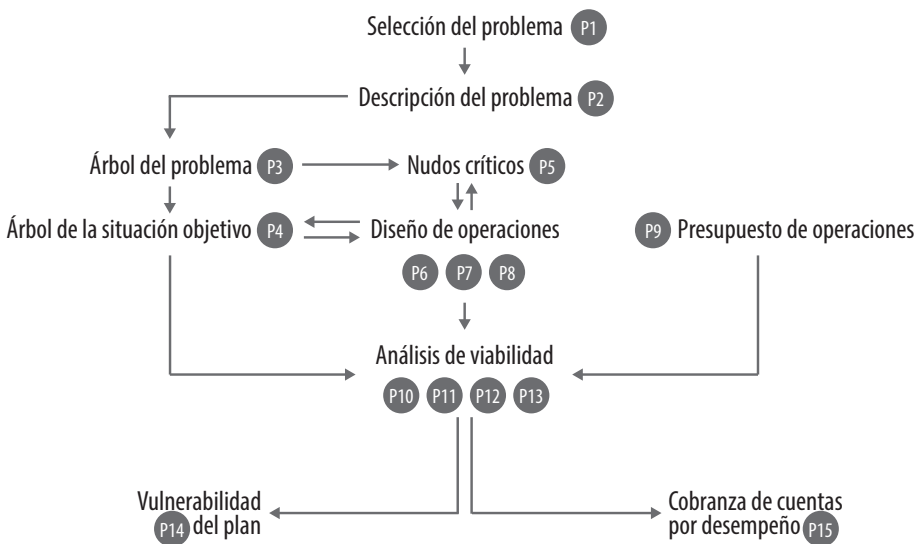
Selección del problema P1

Descripción del problema P2

Árbol del problema P3

Nudos críticos P5

Árbol de la situación objetivo P4

Diseño de operaciones

P6 P7 P8

P9 Presupuesto de operaciones

Análisis de viabilidad

P10 P11 P12 P13

Vulnerabilidad P14 del plan

Cobranza de cuentas por desempeño P15